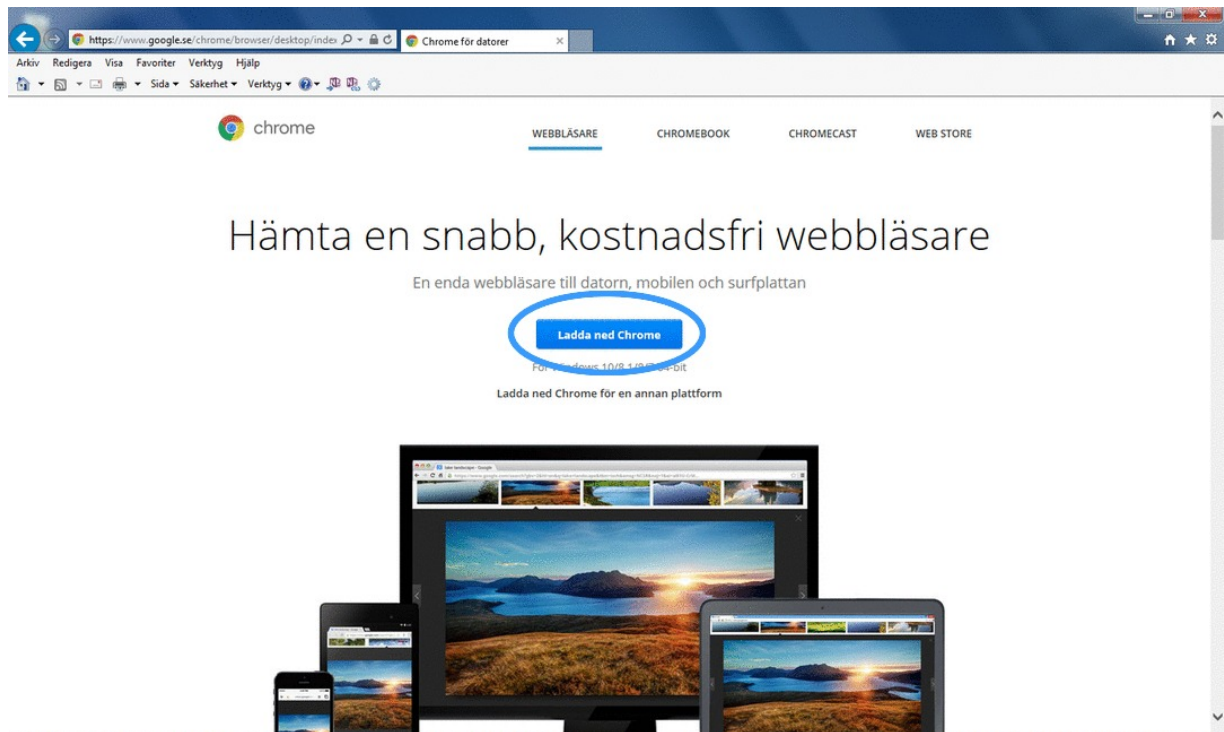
https://www.google.se/chrome/browser/desktop/index

Chrome för datorer

Arkiv Redigera Visa Favoriter Verktyg Hjälp

Sida ▾ Säkerhet ▾ Verktyg ▾

chrome

WEBBLÄSARE CHROMEBOOK CHROMECAST WEB STORE

Hämta en snabb, kostnadsfri webbläsare

En enda webbläsare till datorn, mobilen och surfplattan

Ladda ned Chrome

För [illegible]ows 10/8.1/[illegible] 64-bit

Ladda ned Chrome för en annan plattform